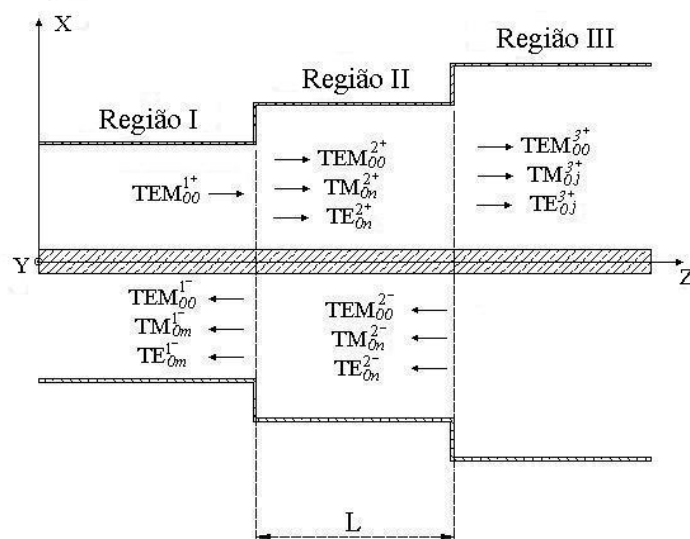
X

Região III

Região II

Região I

$TEM_{00}^{2+}$
$TM_{0n}^{2+}$
$TE_{0n}^{2+}$

$TEM_{00}^{1+}$

$TEM_{00}^{3+}$
$TM_{0j}^{3+}$
$TE_{0j}^{3+}$

Y

Z

$TEM_{00}^{1-}$
$TM_{0m}^{1-}$
$TE_{0m}^{1-}$

$TEM_{00}^{2-}$
$TM_{0n}^{2-}$
$TE_{0n}^{2-}$

L